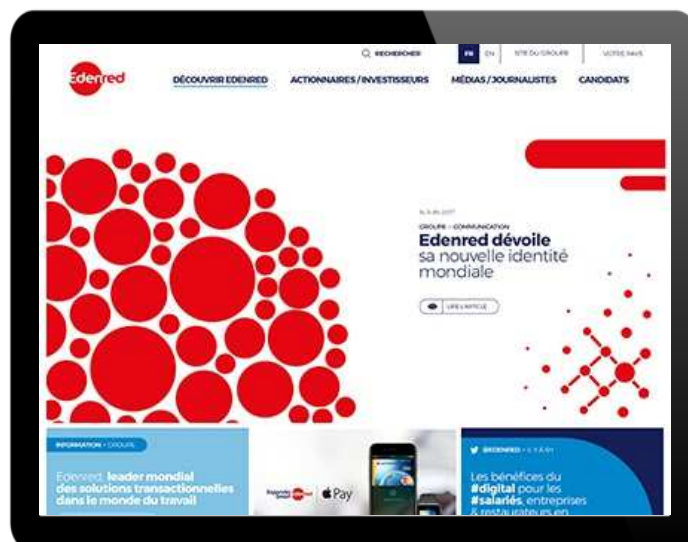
RECHERCHER FR EN SITE DU GROUPE VOTRE PAYS

Edenred

DÉCOUVRIR EDENRED ACTIONNAIRES / INVESTISSEURS MÉDIAS / JOURNALISTES CANDIDATS

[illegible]

GROUPE – COMMUNICATION

Edenred dévoile sa nouvelle identité mondiale

LIRE L'ARTICLE

INFORMATION – GROUPE

Edenred, leader mondial des solutions transactionnelles dans le monde du travail

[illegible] Pay

@EDENRED – IL Y A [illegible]

Les bénéfices du #digital pour les #salariés, entreprises & restaurateurs en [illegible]